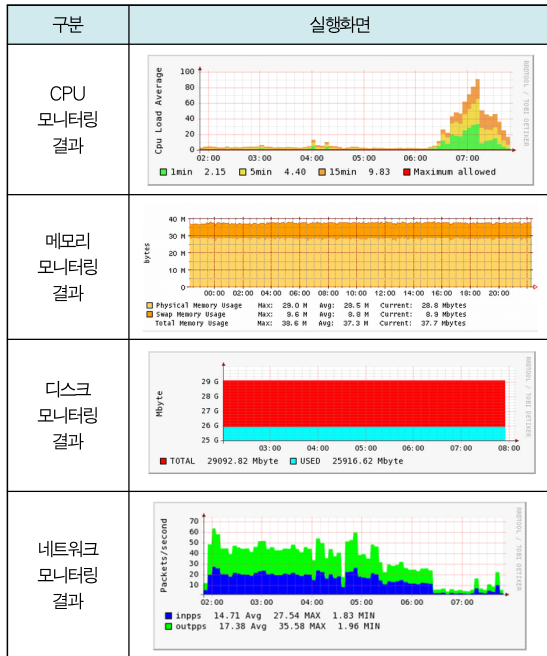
| 구분 | 실행화면 |
|---|---|
| CPU 모니터링 결과 | Cpu Load Average<br>100<br>80<br>60<br>40<br>20<br>0<br>02:00 03:00 04:00 05:00 06:00 07:00<br>RRDTOOL / TOBI OETIKER<br>1min 2.15 5min 4.40 15min 9.83 Maximum allowed |
| 메모리 모니터링 결과 | bytes<br>40 M<br>30 M<br>20 M<br>10 M<br>0<br>00:00 02:00 04:00 06:00 08:00 10:00 12:00 14:00 16:00 18:00 20:00<br>Physical Memory Usage Max: 29.0 M Avg: 28.5 M Current: 28.8 Mbytes<br>Swap Memory Usage Max: 9.6 M Avg: 8.8 M Current: 8.9 Mbytes<br>Total Memory Usage Max: 38.6 M Avg: 37.3 M Current: 37.7 Mbytes |
| 디스크 모니터링 결과 | Mbyte<br>29 G<br>28 G<br>27 G<br>26 G<br>25 G<br>03:00 04:00 05:00 06:00 07:00 08:00<br>RRDTOOL / TOBI OETIKER<br>TOTAL 29092.82 Mbyte USED 25916.62 Mbyte |
| 네트워크 모니터링 결과 | Packets/second<br>70<br>60<br>50<br>40<br>30<br>20<br>10<br>0<br>02:00 03:00 04:00 05:00 06:00 07:00<br>RRDTOOL / TOBI OETIKER<br>inpps 14.71 Avg 27.54 MAX 1.83 MIN<br>outpps 17.38 Avg 35.58 MAX 1.96 MIN |